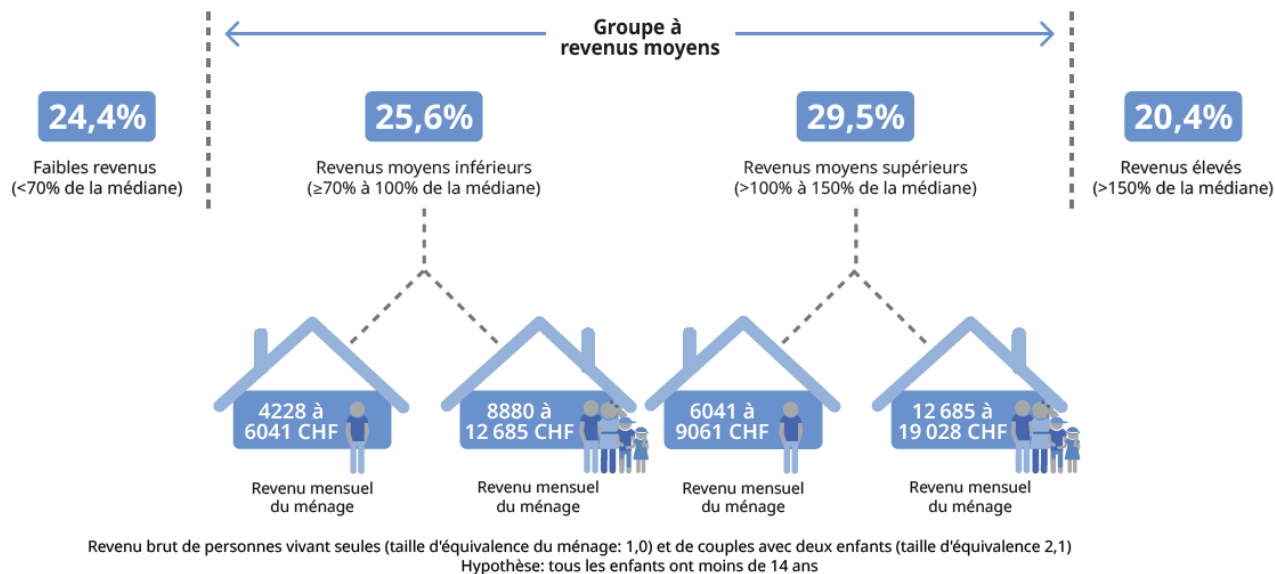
Groupe à revenus moyens

24,4%
Faibles revenus
(<70% de la médiane)

25,6%
Revenus moyens inférieurs
(≥70% à 100% de la médiane)

29,5%
Revenus moyens supérieurs
(>100% à 150% de la médiane)

20,4%
Revenus élevés
(>150% de la médiane)

4228 à 6041 CHF
Revenu mensuel du ménage

8880 à 12 685 CHF
Revenu mensuel du ménage

6041 à 9061 CHF
Revenu mensuel du ménage

12 685 à 19 028 CHF
Revenu mensuel du ménage

Revenu brut de personnes vivant seules (taille d'équivalence du ménage: 1,0) et de couples avec deux enfants (taille d'équivalence 2,1)
Hypothèse: tous les enfants ont moins de 14 ans